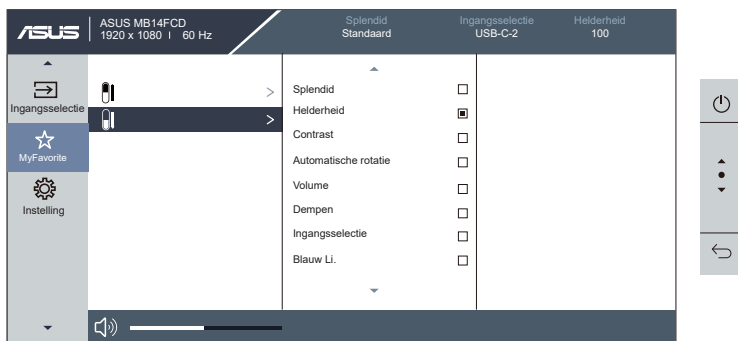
ASUS

ASUS MB14FCD
1920 x 1080 | 60 Hz

Splendid
Standaard

Ingangsselectie
USB-C-2

Helderheid
100

Ingangsselectie

MyFavorite

Instelling

>

>

Splendid
Helderheid
Contrast
Automatische rotatie
Volume
Dempen
Ingangsselectie
Blauw Li.